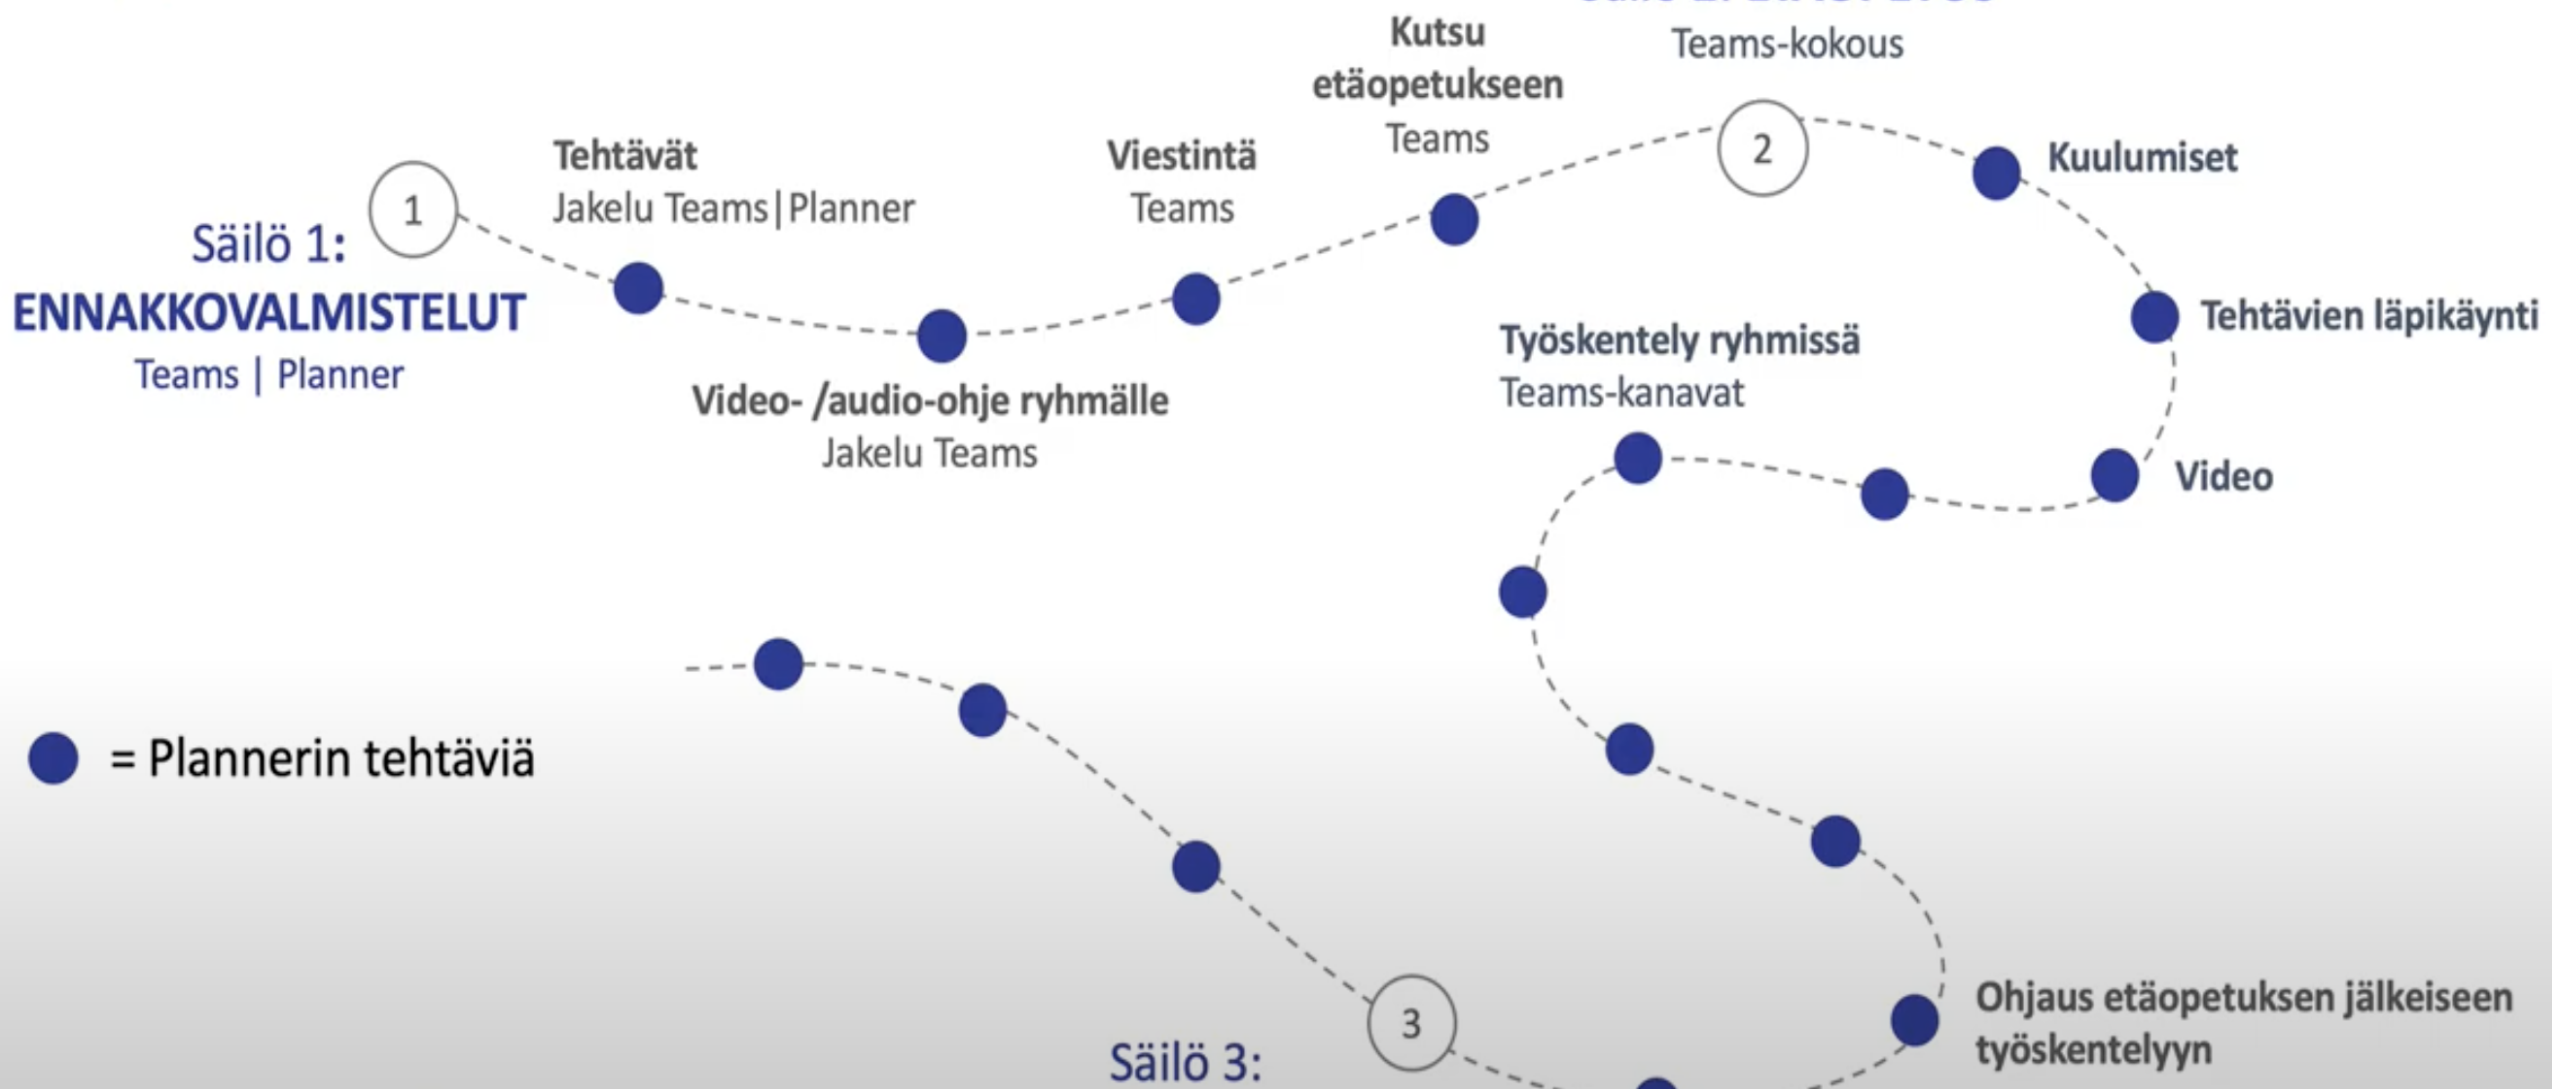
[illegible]
Teams-kokous

Kutsu etäopetukseen
Teams

Tehtävät
Jakelu Teams|Planner

Viestintä
Teams

2

Kuulumiset

1

Säilö 1:
ENNAKKOVALMISTELUT
Teams | Planner

Tehtävien läpikäynti

Työskentely ryhmissä
Teams-kanavat

Video- /audio-ohje ryhmälle
Jakelu Teams

Video

= Plannerin tehtäviä

Ohjaus etäopetuksen jälkeiseen työskentelyyn

3

Säilö 3: